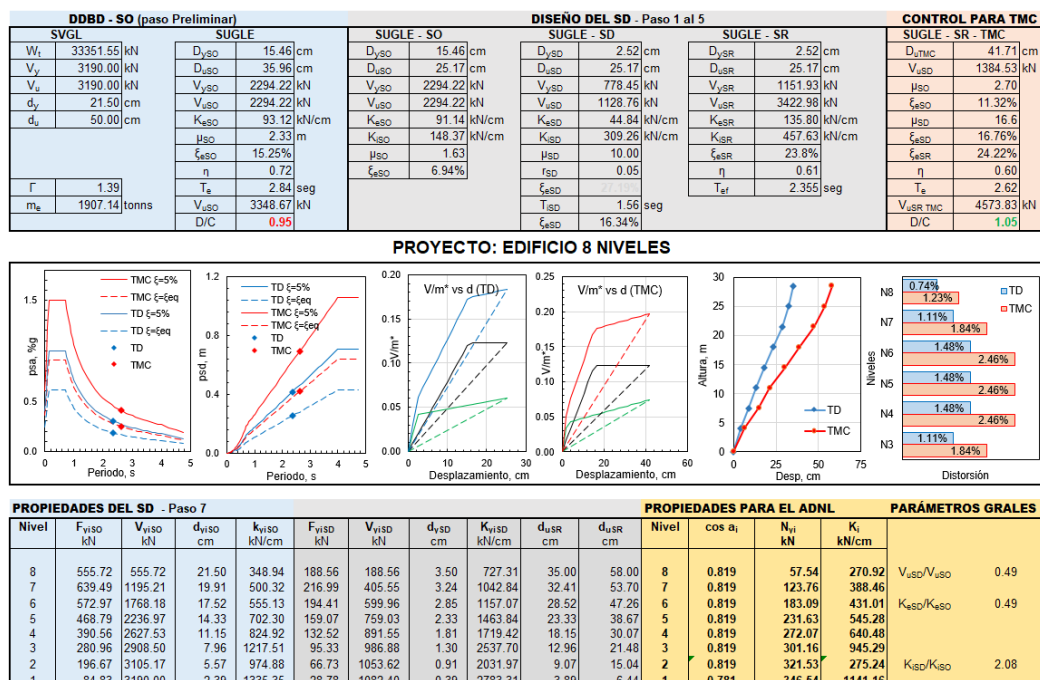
DDBD - SO (paso Preliminar)

| SVGL | | | SUGLE | | |
|---|---|---|---|---|---|
| $W_t$ | 33351.55 | kN | $D_{ySO}$ | 15.46 | cm |
| $V_y$ | 3190.00 | kN | $D_{uSO}$ | 35.96 | cm |
| $V_u$ | 3190.00 | kN | $V_{ySO}$ | 2294.22 | kN |
| $d_y$ | 21.50 | cm | $V_{uSO}$ | 2294.22 | kN |
| $d_u$ | 50.00 | cm | $K_{eSO}$ | 93.12 | kN/cm |
| | | | $\mu_{SO}$ | 2.33 | m |
| | | | $\xi_{eSO}$ | 15.25% | |
| | | | $\eta$ | 0.72 | |
| $\Gamma$ | 1.39 | | $T_e$ | 2.84 | seg |
| $m_e$ | 1907.14 | tonns | $V_{uSO}$ | 3348.67 | kN |
| | | | D/C | 0.95 | |

DISEÑO DEL SD - Paso 1 al 5

| SUGLE - SO | | | SUGLE - SD | | | SUGLE - SR | | |
|---|---|---|---|---|---|---|---|---|
| $D_{ySO}$ | 15.46 | cm | $D_{ySD}$ | 2.52 | cm | $D_{ySR}$ | 2.52 | cm |
| $D_{uSO}$ | 25.17 | cm | $D_{uSD}$ | 25.17 | cm | $D_{uSR}$ | 25.17 | cm |
| $V_{ySO}$ | 2294.22 | kN | $V_{ySD}$ | 778.45 | kN | $V_{ySR}$ | 1151.93 | kN |
| $V_{uSO}$ | 2294.22 | kN | $V_{uSD}$ | 1128.76 | kN | $V_{uSR}$ | 3422.98 | kN |
| $K_{eSO}$ | 91.14 | kN/cm | $K_{eSD}$ | 44.84 | kN/cm | $K_{eSR}$ | 135.80 | kN/cm |
| $K_{iSO}$ | 148.37 | kN/cm | $K_{iSD}$ | 309.26 | kN/cm | $K_{iSR}$ | 457.63 | kN/cm |
| $\mu_{SO}$ | 1.63 | | $\mu_{SD}$ | 10.00 | | $\xi_{eSR}$ | 23.8% | |
| $\xi_{eSO}$ | 6.94% | | $r_{SD}$ | 0.05 | | $\eta$ | 0.61 | |
| | | | $\xi_{eSD}$ | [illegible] | | $T_{ef}$ | 2.355 | seg |
| | | | $T_{iSD}$ | 1.56 | seg | | | |
| | | | $\xi_{eSD}$ | 16.34% | | | | |

CONTROL PARA TMC

| SUGLE - SR - TMC | | |
|---|---|---|
| $D_{uTMC}$ | 41.71 | cm |
| $V_{uSD}$ | 1384.53 | kN |
| $\mu_{SO}$ | 2.70 | |
| $\xi_{eSO}$ | 11.32% | |
| $\mu_{SD}$ | 16.6 | |
| $\xi_{eSD}$ | 16.76% | |
| $\xi_{eSR}$ | 24.22% | |
| $\eta$ | 0.60 | |
| $T_e$ | 2.62 | |
| $V_{uSR\ TMC}$ | 4573.83 | kN |
| D/C | 1.05 | |

PROYECTO: EDIFICIO 8 NIVELES

TMC ξ=5%
TMC ξ=ξeq
TD ξ=5%
TD ξ=ξeq
TD
TMC
psa, %g
Periodo, s
1.5 1 0.5 0.0
0 1 2 3 4 5

TD ξ=5%
TD ξ=ξeq
TMC ξ=5%
TMC ξ=ξeq
TD
TMC
psd, m
Periodo, s
1.2 0.8 0.4 0.0
0 1 2 3 4 5

V/m* vs d (TD)
V/m*
Desplazamiento, cm
0.20 0.15 0.10 0.05 0.00
0 10 20 30

V/m* vs d (TMC)
V/m*
Desplazamiento, cm
0.25 0.20 0.15 0.10 0.05 0.00
0 20 40 60

Altura, m
Desp, cm
30 25 20 15 10 5 0
0 25 50 75
TD
TMC

Niveles
N8 0.74% 1.23%
N7 1.11% 1.84%
N6 1.48% 2.46%
N5 1.48% 2.46%
N4 1.48% 2.46%
N3 1.11% 1.84%
TD
TMC
Distorsión

PROPIEDADES DEL SD - Paso 7

| Nivel | $F_{yiSO}$ kN | $V_{yiSO}$ kN | $d_{yiSO}$ cm | $k_{yiSO}$ kN/cm | $F_{yiSD}$ kN | $V_{yiSD}$ kN | $d_{ySD}$ cm | $K_{yiSD}$ kN/cm | $d_{uSR}$ cm | $d_{uSR}$ cm |
|---|---|---|---|---|---|---|---|---|---|---|
| 8 | 555.72 | 555.72 | 21.50 | 348.94 | 188.56 | 188.56 | 3.50 | 727.31 | 35.00 | 58.00 |
| 7 | 639.49 | 1195.21 | 19.91 | 500.32 | 216.99 | 405.55 | 3.24 | 1042.84 | 32.41 | 53.70 |
| 6 | 572.97 | 1768.18 | 17.52 | 555.13 | 194.41 | 599.96 | 2.85 | 1157.07 | 28.52 | 47.26 |
| 5 | 468.79 | 2236.97 | 14.33 | 702.30 | 159.07 | 759.03 | 2.33 | 1463.84 | 23.33 | 38.67 |
| 4 | 390.56 | 2627.53 | 11.15 | 824.92 | 132.52 | 891.55 | 1.81 | 1719.42 | 18.15 | 30.07 |
| 3 | 280.96 | 2908.50 | 7.96 | 1217.51 | 95.33 | 986.88 | 1.30 | 2537.70 | 12.96 | 21.48 |
| 2 | 196.67 | 3105.17 | 5.57 | 974.88 | 66.73 | 1053.62 | 0.91 | 2031.97 | 9.07 | 15.04 |
| 1 | 84.83 | 3190.00 | 2.39 | 1335.35 | 28.78 | 1082.40 | 0.39 | 2783.31 | 3.89 | 6.44 |

PROPIEDADES PARA EL ADNL

| Nivel | cos $a_i$ | $N_{yi}$ kN | $K_i$ kN/cm |
|---|---|---|---|
| 8 | 0.819 | 57.54 | 270.92 |
| 7 | 0.819 | 123.76 | 388.46 |
| 6 | 0.819 | 183.09 | 431.01 |
| 5 | 0.819 | 231.63 | 545.28 |
| 4 | 0.819 | 272.07 | 640.48 |
| 3 | 0.819 | 301.16 | 945.29 |
| 2 | 0.819 | 321.53 | 275.24 |
| 1 | 0.781 | 346.54 | 1141.16 |

PARÁMETROS GRALES

$V_{uSD}/V_{uSO}$ 0.49
$K_{eSD}/K_{eSO}$ 0.49
$K_{iSD}/K_{iSO}$ 2.08